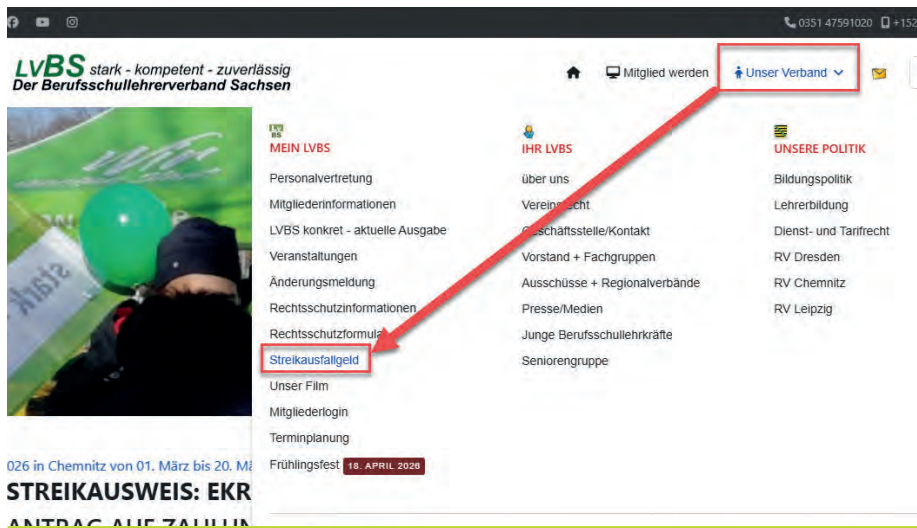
0351 47591020 +152

LvBS stark - kompetent - zuverlässig
Der Berufsschullehrerverband Sachsen

Mitglied werden Unser Verband

MEIN LVBS
Personalvertretung
Mitgliederinformationen
LVBS konkret - aktuelle Ausgabe
Veranstaltungen
Änderungsmeldung
Rechtsschutzinformationen
Rechtsschutzformula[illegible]
Streikausfallgeld
Unser Film
Mitgliederlogin
Terminplanung
Frühlingsfest 18. APRIL 2026

IHR LVBS
über uns
Verein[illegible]cht
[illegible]eschäftsstelle/Kontakt
Vorstand + Fachgruppen
Ausschüsse + Regionalverbände
Presse/Medien
Junge Berufsschullehrkräfte
Seniorengruppe

UNSERE POLITIK
Bildungspolitik
Lehrerbildung
Dienst- und Tarifrecht
RV Dresden
RV Chemnitz
RV Leipzig

026 in Chemnitz von 01. März bis 20. M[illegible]
STREIKAUSWEIS: EKR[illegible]
ANTRAG AUF ZAHLUN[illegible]